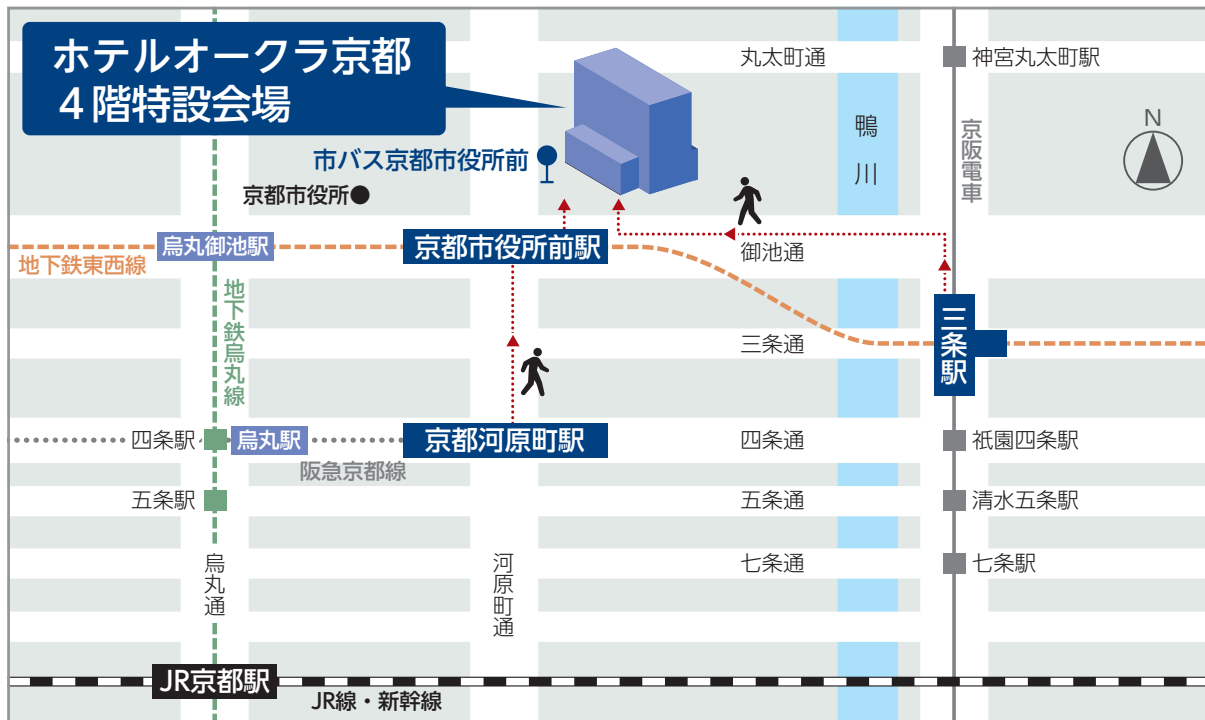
ホテルオークラ京都
4階特設会場

丸太町通
神宮丸太町駅
鴨川
京阪電車
N
市バス京都市役所前
京都市役所
烏丸御池駅
京都市役所前駅
地下鉄東西線
御池通
地下鉄烏丸線
三条通
三条駅
四条駅
烏丸駅
京都河原町駅
四条通
祇園四条駅
阪急京都線
五条駅
五条通
清水五条駅
烏丸通
河原町通
七条通
七条駅
JR京都駅
JR線・新幹線